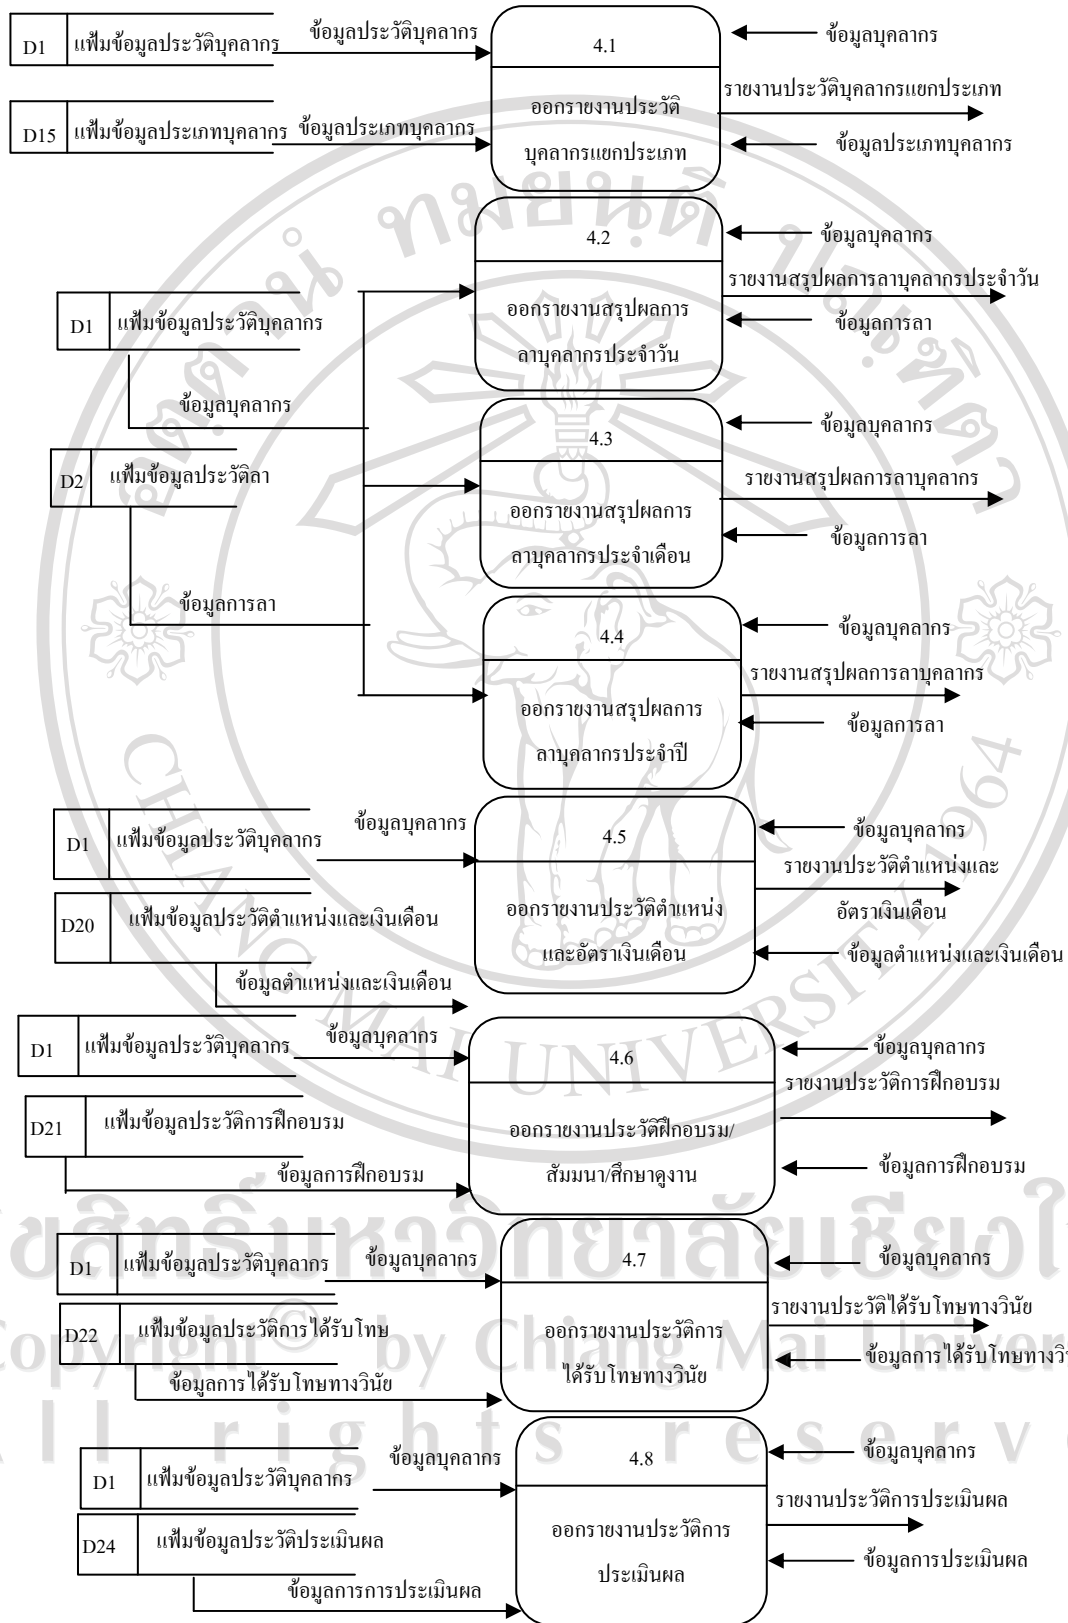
D1 แฟ้มข้อมูลประวัติบุคลากร
ข้อมูลประวัติบุคลากร
4.1
ออกรายงานประวัติบุคลากรแยกประเภท
ข้อมูลบุคลากร
รายงานประวัติบุคลากรแยกประเภท
ข้อมูลประเภทบุคลากร
D15 แฟ้มข้อมูลประเภทบุคลากร
ข้อมูลประเภทบุคลากร

4.2
ออกรายงานสรุปผลการลาบุคลากรประจำวัน
ข้อมูลบุคลากร
รายงานสรุปผลการลาบุคลากรประจำวัน
ข้อมูลการลา
D1 แฟ้มข้อมูลประวัติบุคลากร
ข้อมูลบุคลากร
D2 แฟ้มข้อมูลประวัติลา
ข้อมูลการลา

4.3
ออกรายงานสรุปผลการลาบุคลากรประจำเดือน
ข้อมูลบุคลากร
รายงานสรุปผลการลาบุคลากร
ข้อมูลการลา

4.4
ออกรายงานสรุปผลการลาบุคลากรประจำปี
ข้อมูลบุคลากร
รายงานสรุปผลการลาบุคลากร
ข้อมูลการลา

D1 แฟ้มข้อมูลประวัติบุคลากร
ข้อมูลบุคลากร
D20 แฟ้มข้อมูลประวัติตำแหน่งและเงินเดือน
ข้อมูลตำแหน่งและเงินเดือน
4.5
ออกรายงานประวัติตำแหน่งและอัตราเงินเดือน
ข้อมูลบุคลากร
รายงานประวัติตำแหน่งและอัตราเงินเดือน
ข้อมูลตำแหน่งและเงินเดือน

D1 แฟ้มข้อมูลประวัติบุคลากร
ข้อมูลบุคลากร
D21 แฟ้มข้อมูลประวัติการฝึกอบรม
ข้อมูลการฝึกอบรม
4.6
ออกรายงานประวัติฝึกอบรม/สัมมนา/ศึกษาดูงาน
ข้อมูลบุคลากร
รายงานประวัติการฝึกอบรม
ข้อมูลการฝึกอบรม

D1 แฟ้มข้อมูลประวัติบุคลากร
ข้อมูลบุคลากร
D22 แฟ้มข้อมูลประวัติการได้รับโทษ
ข้อมูลการได้รับโทษทางวินัย
4.7
ออกรายงานประวัติการได้รับโทษทางวินัย
ข้อมูลบุคลากร
รายงานประวัติได้รับโทษทางวินัย
ข้อมูลการได้รับโทษทางวิ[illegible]

D1 แฟ้มข้อมูลประวัติบุคลากร
ข้อมูลบุคลากร
D24 แฟ้มข้อมูลประวัติประเมินผล
ข้อมูลการการประเมินผล
4.8
ออกรายงานประวัติการประเมินผล
ข้อมูลบุคลากร
รายงานประวัติการประเมินผล
ข้อมูลการประเมินผล

ลิขสิทธิ์มหาวิทยาลัยเชียงใหม่
Copyright © by Chiang Mai University
All rights reserved
CHIANG MAI UNIVERSITY 1964